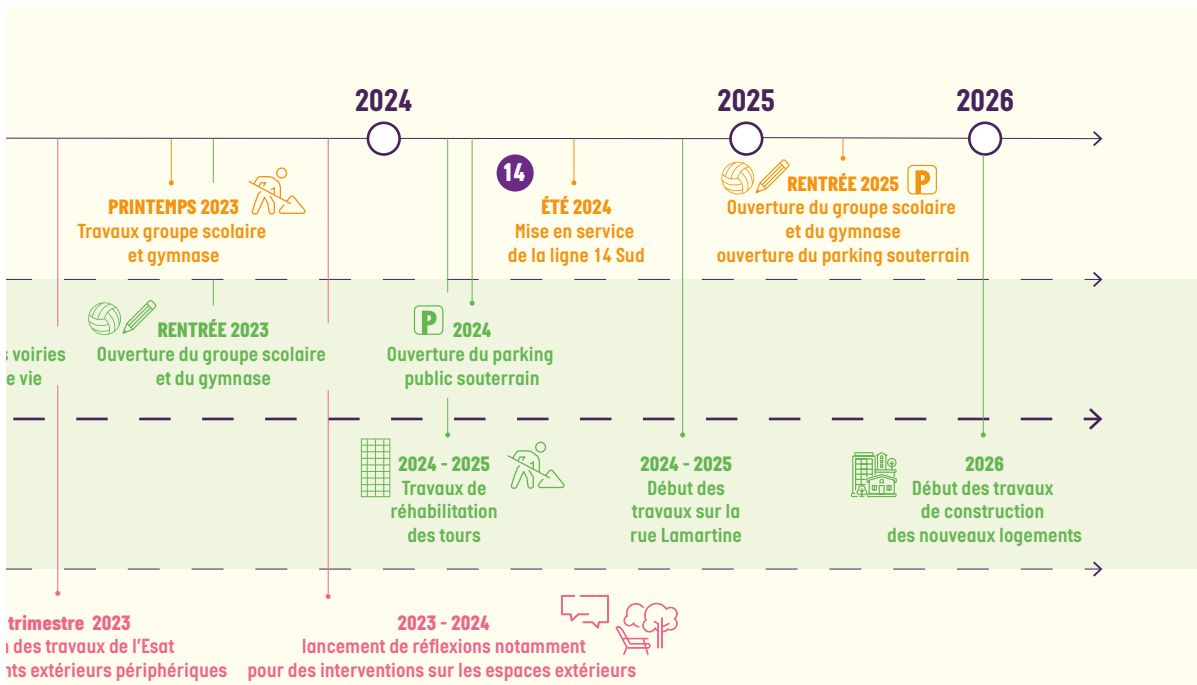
2024

2025

2026

PRINTEMPS 2023
Travaux groupe scolaire et gymnase

14

ÉTÉ 2024
Mise en service de la ligne 14 Sud

RENTRÉE 2025 P
Ouverture du groupe scolaire et du gymnase ouverture du parking souterrain

s voiries
e vie

RENTRÉE 2023
Ouverture du groupe scolaire et du gymnase

P 2024
Ouverture du parking public souterrain

2024 - 2025
Travaux de réhabilitation des tours

2024 - 2025
Début des travaux sur la rue Lamartine

2026
Début des travaux de construction des nouveaux logements

trimestre 2023
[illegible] des travaux de l'Esat
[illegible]nts extérieurs périphériques

2023 - 2024
lancement de réflexions notamment pour des interventions sur les espaces extérieurs